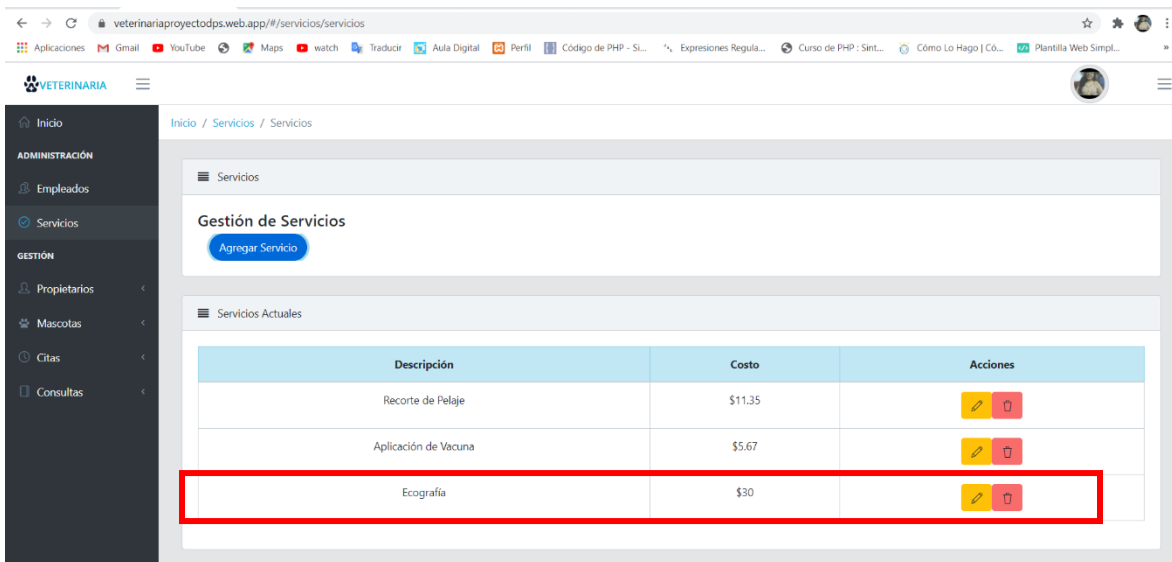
veterinariaproyectodps.web.app/#/servicios/servicios

Aplicaciones Gmail YouTube Maps watch Traducir Aula Digital Perfil Código de PHP - Si... Expresiones Regula... Curso de PHP : Sint... Cómo Lo Hago | Có... Plantilla Web Simpl... »

VETERINARIA

Inicio
ADMINISTRACIÓN
Empleados
Servicios
GESTIÓN
Propietarios
Mascotas
Citas
Consultas

Inicio / Servicios / Servicios

Servicios

Gestión de Servicios
Agregar Servicio

Servicios Actuales

| Descripción | Costo | Acciones |
|---|---|---|
| Recorte de Pelaje | $11.35 | |
| Aplicación de Vacuna | $5.67 | |
| Ecografía | $30 | |